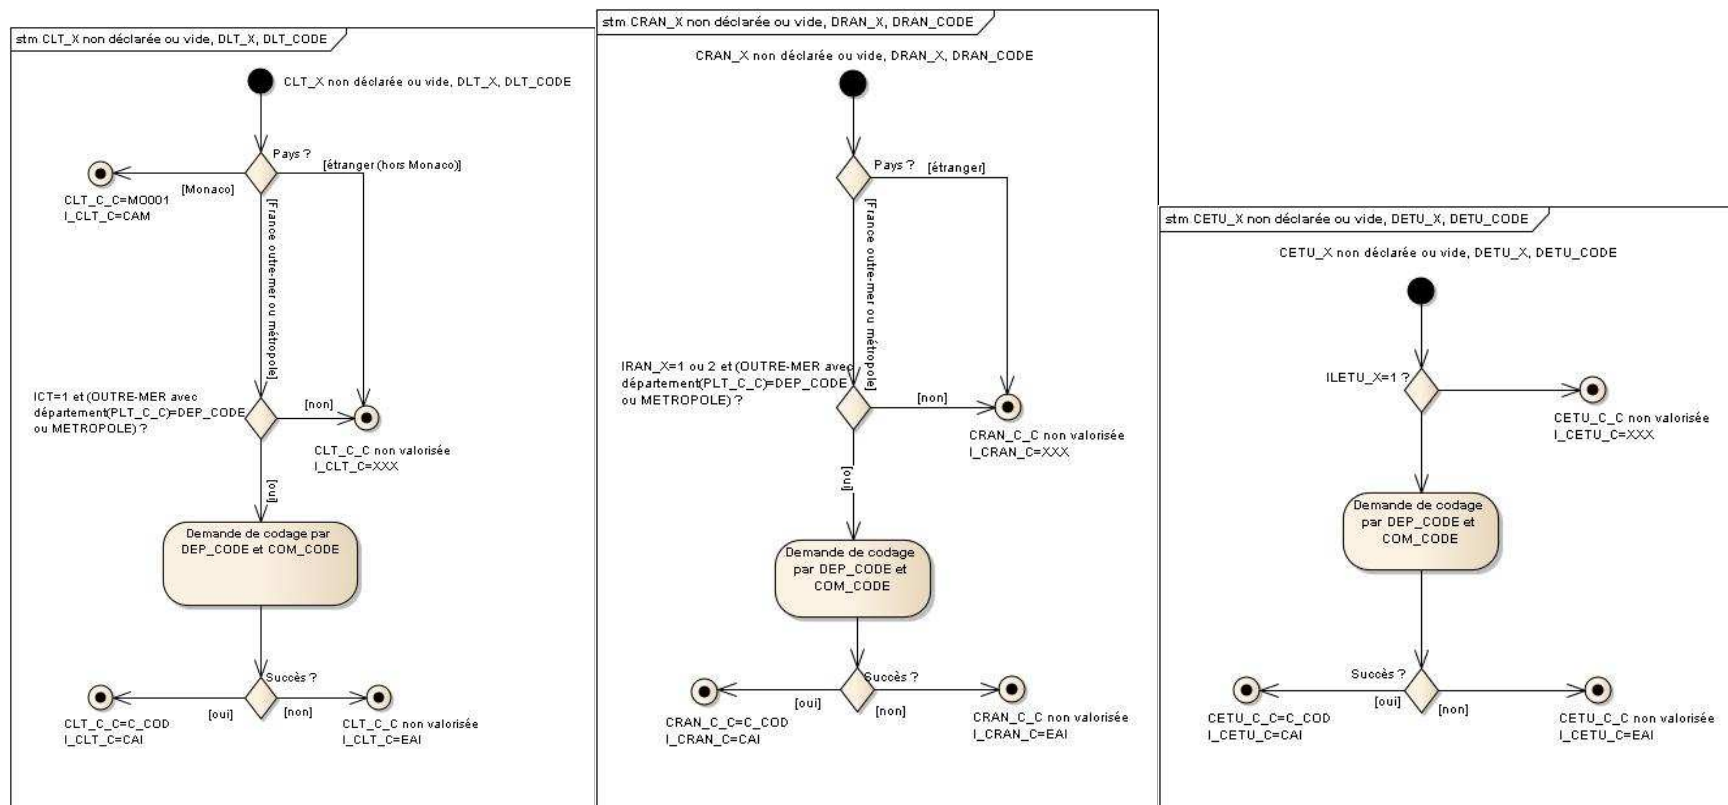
stm CLT_X non déclarée ou vide, DLT_X, DLT_CODE

CLT_X non déclarée ou vide, DLT_X, DLT_CODE

Pays ?

[étranger (hors Monaco)]

[Monaco]

CLT_C_C=MO001
I_CLT_C=CAM

[France outre-mer ou métropole]

ICT=1 et (OUTRE-MER avec département(PLT_C_C)=DEP_CODE ou METROPOLE) ?

[non]

CLT_C_C non valorisée
I_CLT_C=XXX

[oui]

Demande de codage par DEP_CODE et COM_CODE

Succès ?

[oui]

[non]

CLT_C_C=C_COD
I_CLT_C=CAI

CLT_C_C non valorisée
I_CLT_C=EAI

stm CRAN_X non déclarée ou vide, DRAN_X, DRAN_CODE

CRAN_X non déclarée ou vide, DRAN_X, DRAN_CODE

Pays ?

[étranger]

[France outre-mer ou métropole]

IRAN_X=1 ou 2 et (OUTRE-MER avec département(PLT_C_C)=DEP_CODE ou METROPOLE) ?

[non]

CRAN_C_C non valorisée
I_CRAN_C=XXX

[oui]

Demande de codage par DEP_CODE et COM_CODE

Succès ?

[oui]

[non]

CRAN_C_C=C_COD
I_CRAN_C=CAI

CRAN_C_C non valorisée
I_CRAN_C=EAI

stm CETU_X non déclarée ou vide, DETU_X, DETU_CODE

CETU_X non déclarée ou vide, DETU_X, DETU_CODE

ILETU_X=1 ?

CETU_C_C non valorisée
I_CETU_C=XXX

Demande de codage par DEP_CODE et COM_CODE

Succès ?

[oui]

[non]

CETU_C_C=C_COD
I_CETU_C=CAI

CETU_C_C non valorisée
I_CETU_C=EAI